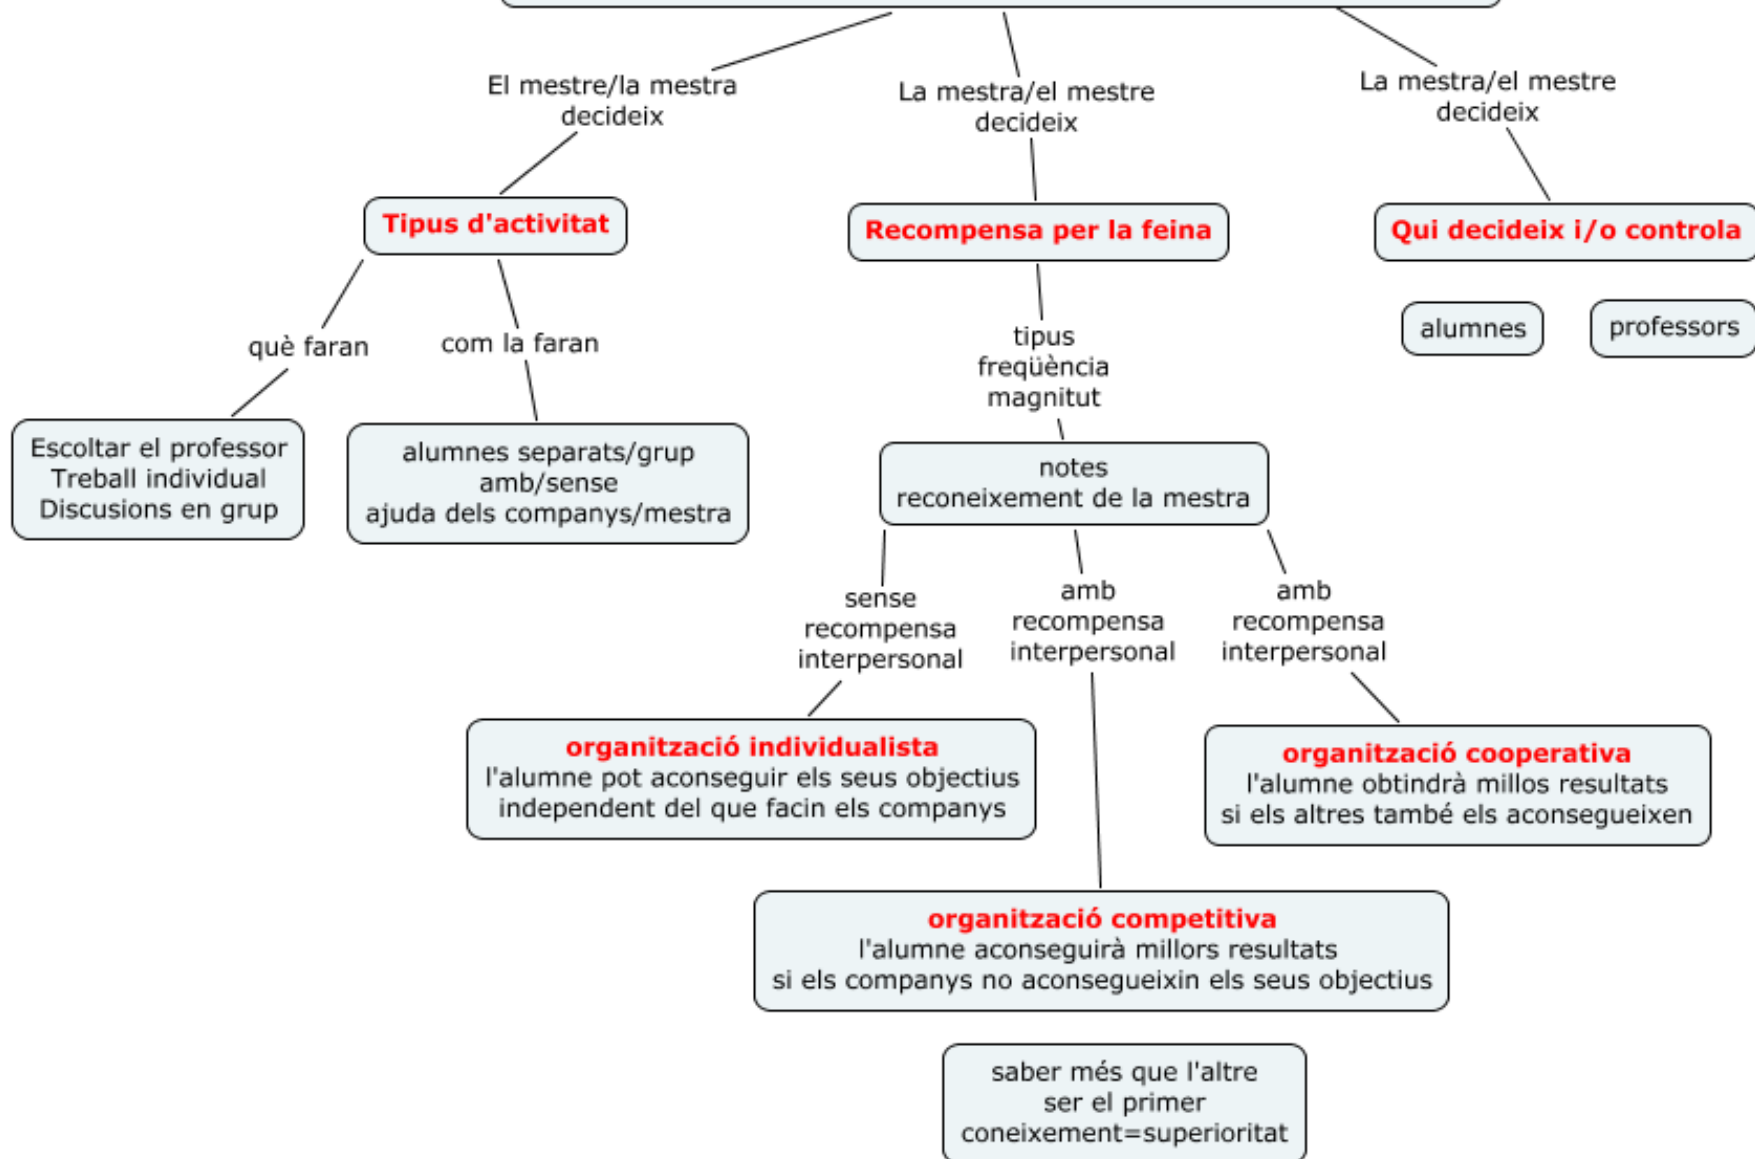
El mestre/la mestra decideix

La mestra/el mestre decideix

La mestra/el mestre decideix

Tipus d'activitat

Recompensa per la feina

Qui decideix i/o controla

què faran

com la faran

alumnes

professors

Escoltar el professor
Treball individual
Discusions en grup

alumnes separats/grup
amb/sense
ajuda dels companys/mestra

tipus
freqüència
magnitut

notes
reconeixement de la mestra

sense recompensa interpersonal

amb recompensa interpersonal

amb recompensa interpersonal

organització individualista
l'alumne pot aconseguir els seus objectius independent del que facin els companys

organització cooperativa
l'alumne obtindrà millos resultats si els altres també els aconsegueixen

organització competitiva
l'alumne aconseguirà millors resultats si els companys no aconsegueixin els seus objectius

saber més que l'altre
ser el primer
coneixement=superioritat